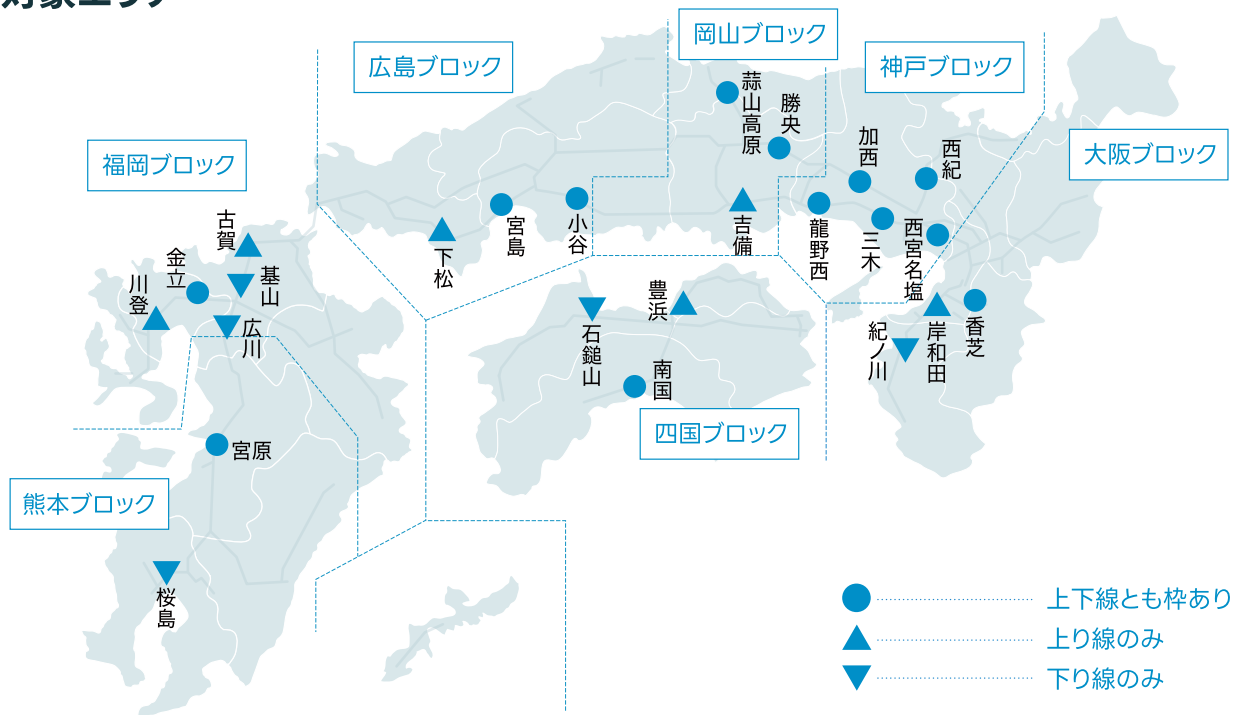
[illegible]

岡山ブロック

広島ブロック

神戸ブロック

福岡ブロック

大阪ブロック

蒜山高原

勝央

加西

西紀

宮島

小谷

吉備

龍野西

三木

西宮名塩

下松

古賀

金立

基山

川登

広川

豊浜

石鎚山

南国

岸和田

香芝

紀ノ川

四国ブロック

宮原

熊本ブロック

桜島

上下線とも枠あり

上り線のみ

下り線のみ